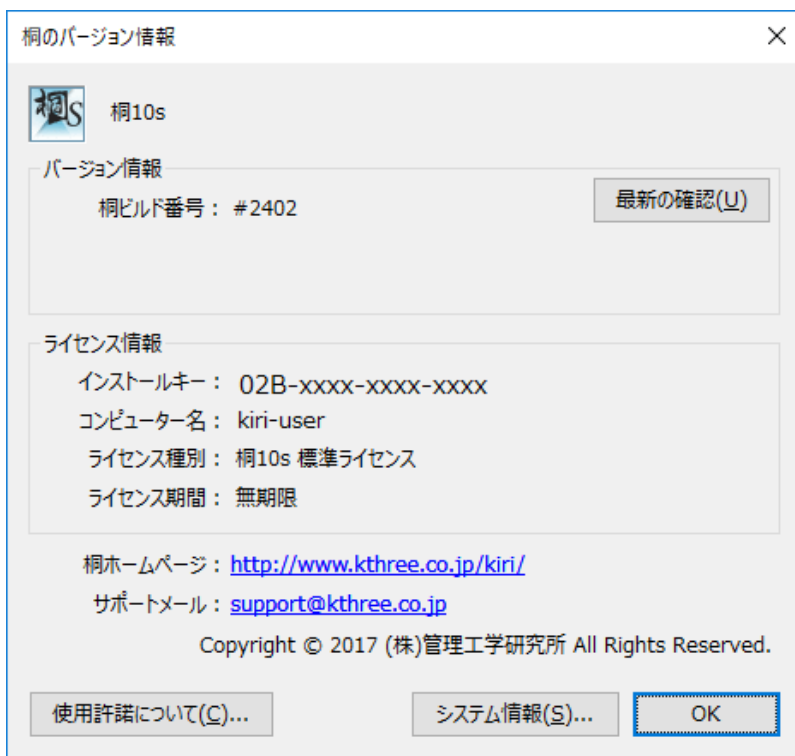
桐のバージョン情報

×

桐S

桐10s

バージョン情報

桐ビルド番号： #2402

最新の確認(U)

ライセンス情報

インストールキー： 02B-xxxx-xxxx-xxxx

コンピューター名： kiri-user

ライセンス種別： 桐10s 標準ライセンス

ライセンス期間： 無期限

桐ホームページ： http://www.kthree.co.jp/kiri/

サポートメール： support@kthree.co.jp

Copyright © 2017 (株)管理工学研究所 All Rights Reserved.

使用許諾について(C)...

システム情報(S)...

OK